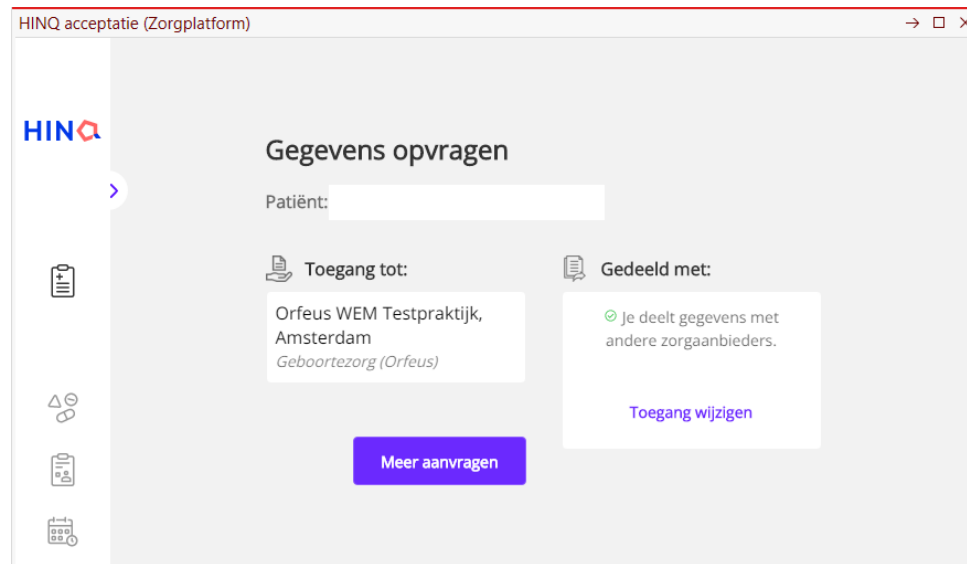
HINQ acceptatie (Zorgplatform)

HINQ

Gegevens opvragen

Patiënt:

Toegang tot:

Orfeus WEM Testpraktijk, Amsterdam
Geboortezorg (Orfeus)

Gedeeld met:

Je deelt gegevens met andere zorgaanbieders.

Toegang wijzigen

Meer aanvragen